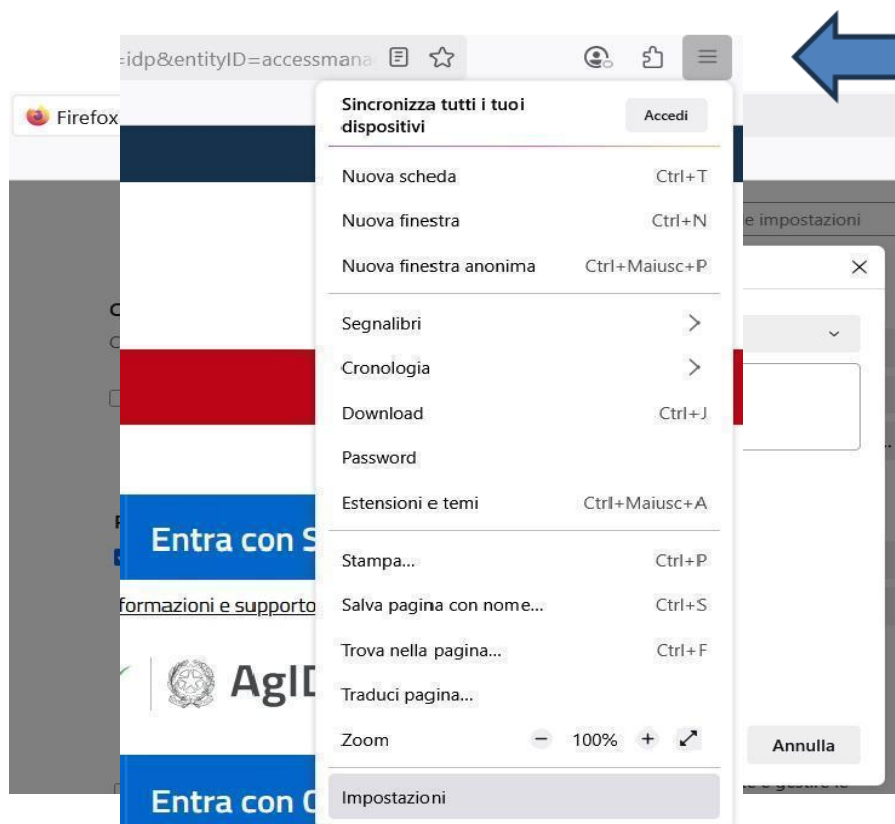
=idp&entityID=accessmana

Firefox

Sincronizza tutti i tuoi dispositivi
Accedi

Nuova scheda Ctrl+T
Nuova finestra Ctrl+N
Nuova finestra anonima Ctrl+Maiusc+P

Segnalibri
Cronologia
Download Ctrl+J
Password
Estensioni e temi Ctrl+Maiusc+A

Stampa... Ctrl+P
Salva pagina con nome... Ctrl+S
Trova nella pagina... Ctrl+F
Traduci pagina...
Zoom − 100% +

Impostazioni

e impostazioni

Entra con S

formazioni e supporto

AgID

Entra con C

Annulla